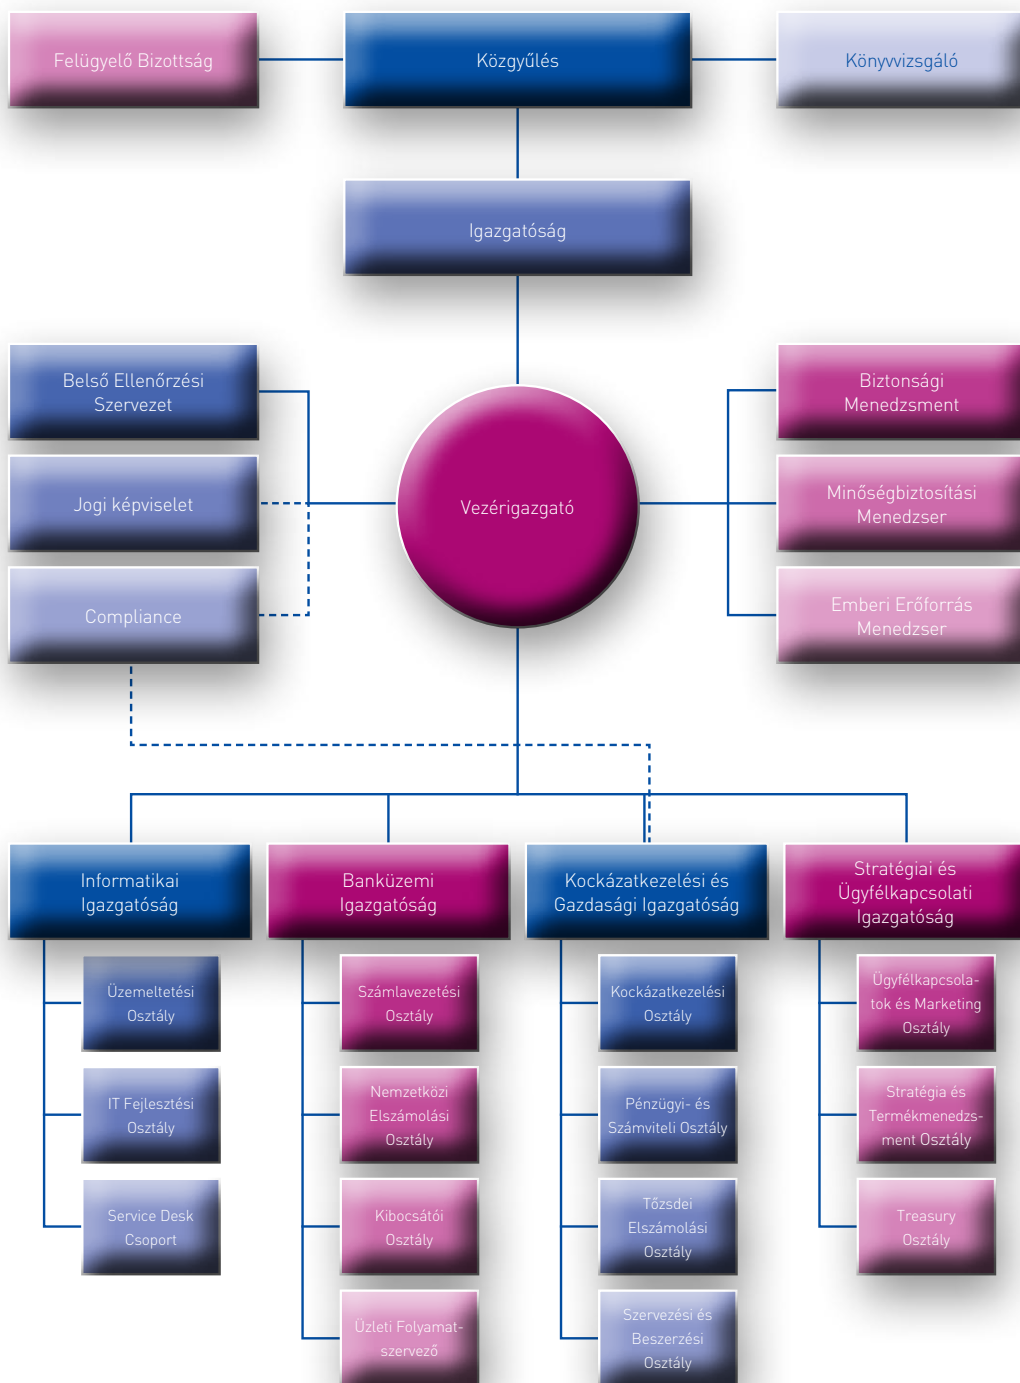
Felügyelő Bizottság

Közgyűlés

Könyvvizsgáló

Igazgatóság

Belső Ellenőrzési Szervezet

Jogi képviselet

Compliance

Vezérigazgató

Biztonsági Menedzsment

Minőségbiztosítási Menedzser

Emberi Erőforrás Menedzser

Informatikai Igazgatóság

Üzemeltetési Osztály

IT Fejlesztési Osztály

Service Desk Csoport

Banküzemi Igazgatóság

Számlavezetési Osztály

Nemzetközi Elszámolási Osztály

Kibocsátói Osztály

Üzleti Folyamat-szervező

Kockázatkezelési és Gazdasági Igazgatóság

Kockázatkezelési Osztály

Pénzügyi- és Számviteli Osztály

Tőzsdei Elszámolási Osztály

Szervezési és Beszerzési Osztály

Stratégiai és Ügyfélkapcsolati Igazgatóság

Ügyfélkapcsolatok és Marketing Osztály

Stratégia és Termékmenedzsment Osztály

Treasury Osztály